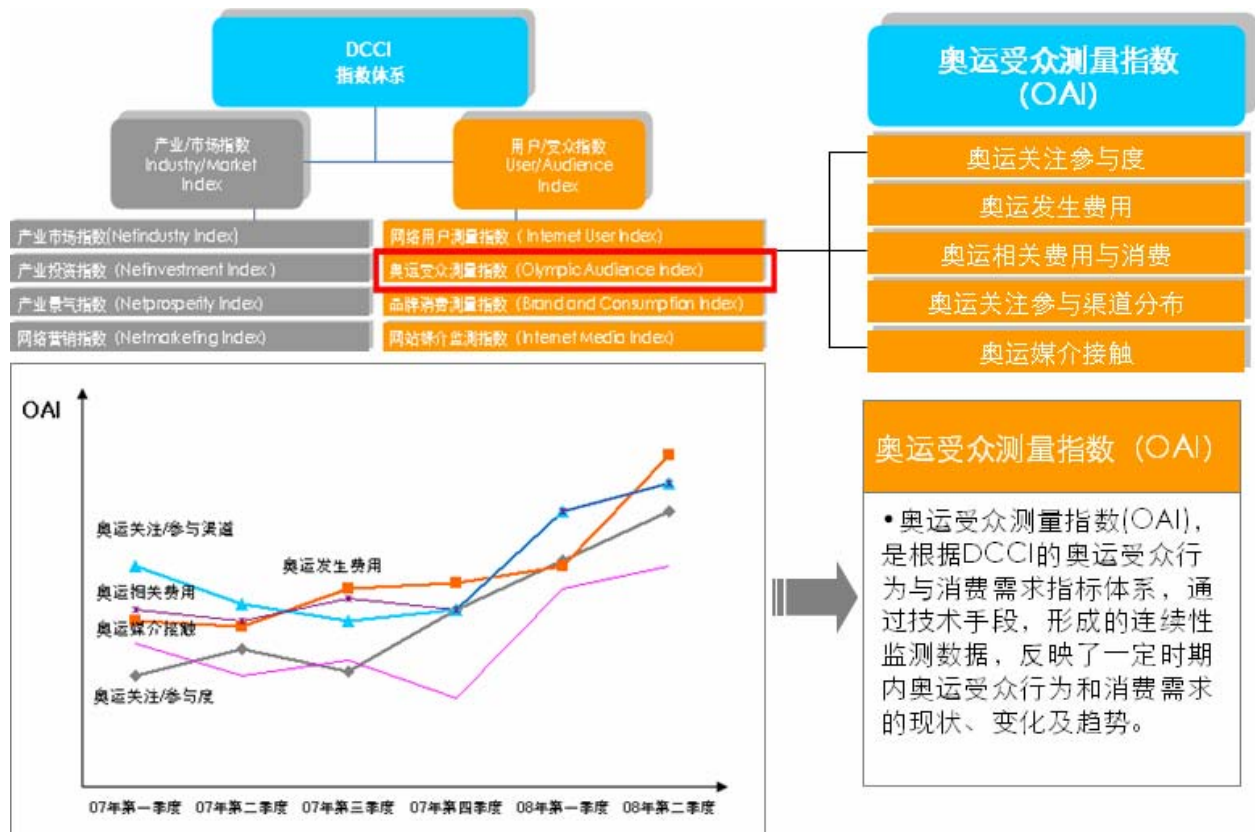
DCCI
指数体系

产业/市场指数
Industry/Market Index

用户/受众指数
User/Audience Index

产业市场指数(Netindustry Index)
产业投资指数（Netinvestment Index）
产业景气指数（Netprosperity Index）
网络营销指数（Netmarketing Index）

网络用户测量指数（Internet User Index）
奥运受众测量指数（Olympic Audience Index）
品牌消费测量指数（Brand and Consumption Index）
网站媒介监测指数（Internet Media Index）

奥运受众测量指数
(OAI)

奥运关注参与度
奥运发生费用
奥运相关费用与消费
奥运关注参与渠道分布
奥运媒介接触

OAI

奥运关注/参与渠道
奥运发生费用
奥运相关费用
奥运媒介接触
奥运关注/参与度

07年第一季度 07年第二季度 07年第三季度 07年第四季度 08年第一季度 08年第二季度

奥运受众测量指数（OAI）

•奥运受众测量指数(OAI)，是根据DCCI的奥运受众行为与消费需求指标体系，通过技术手段，形成的连续性监测数据，反映了一定时期内奥运受众行为和消费需求的现状、变化及趋势。